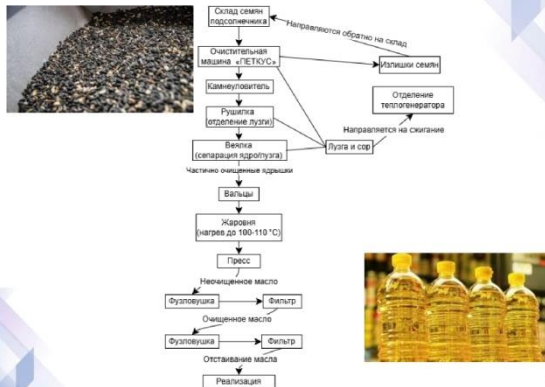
Склад семян подсолнечника

Направляются обратно на склад

Очистительная машина «ПЕТКУС»

Излишки семян

Камнеуловитель

Рушилка (отделение лузги)

Отделение теплогенератора

Направляется на сжигание

Веялка (сепарация ядро/лузга)

Лузга и сор

Частично очищенные ядрышки

Вальцы

Жаровня (нагрев до 100-110 °С)

Пресс

Неочищенное масло

Фузловушка

Фильтр

Очищенное масло

Фузловушка

Фильтр

Отстаивание масла

Реализация